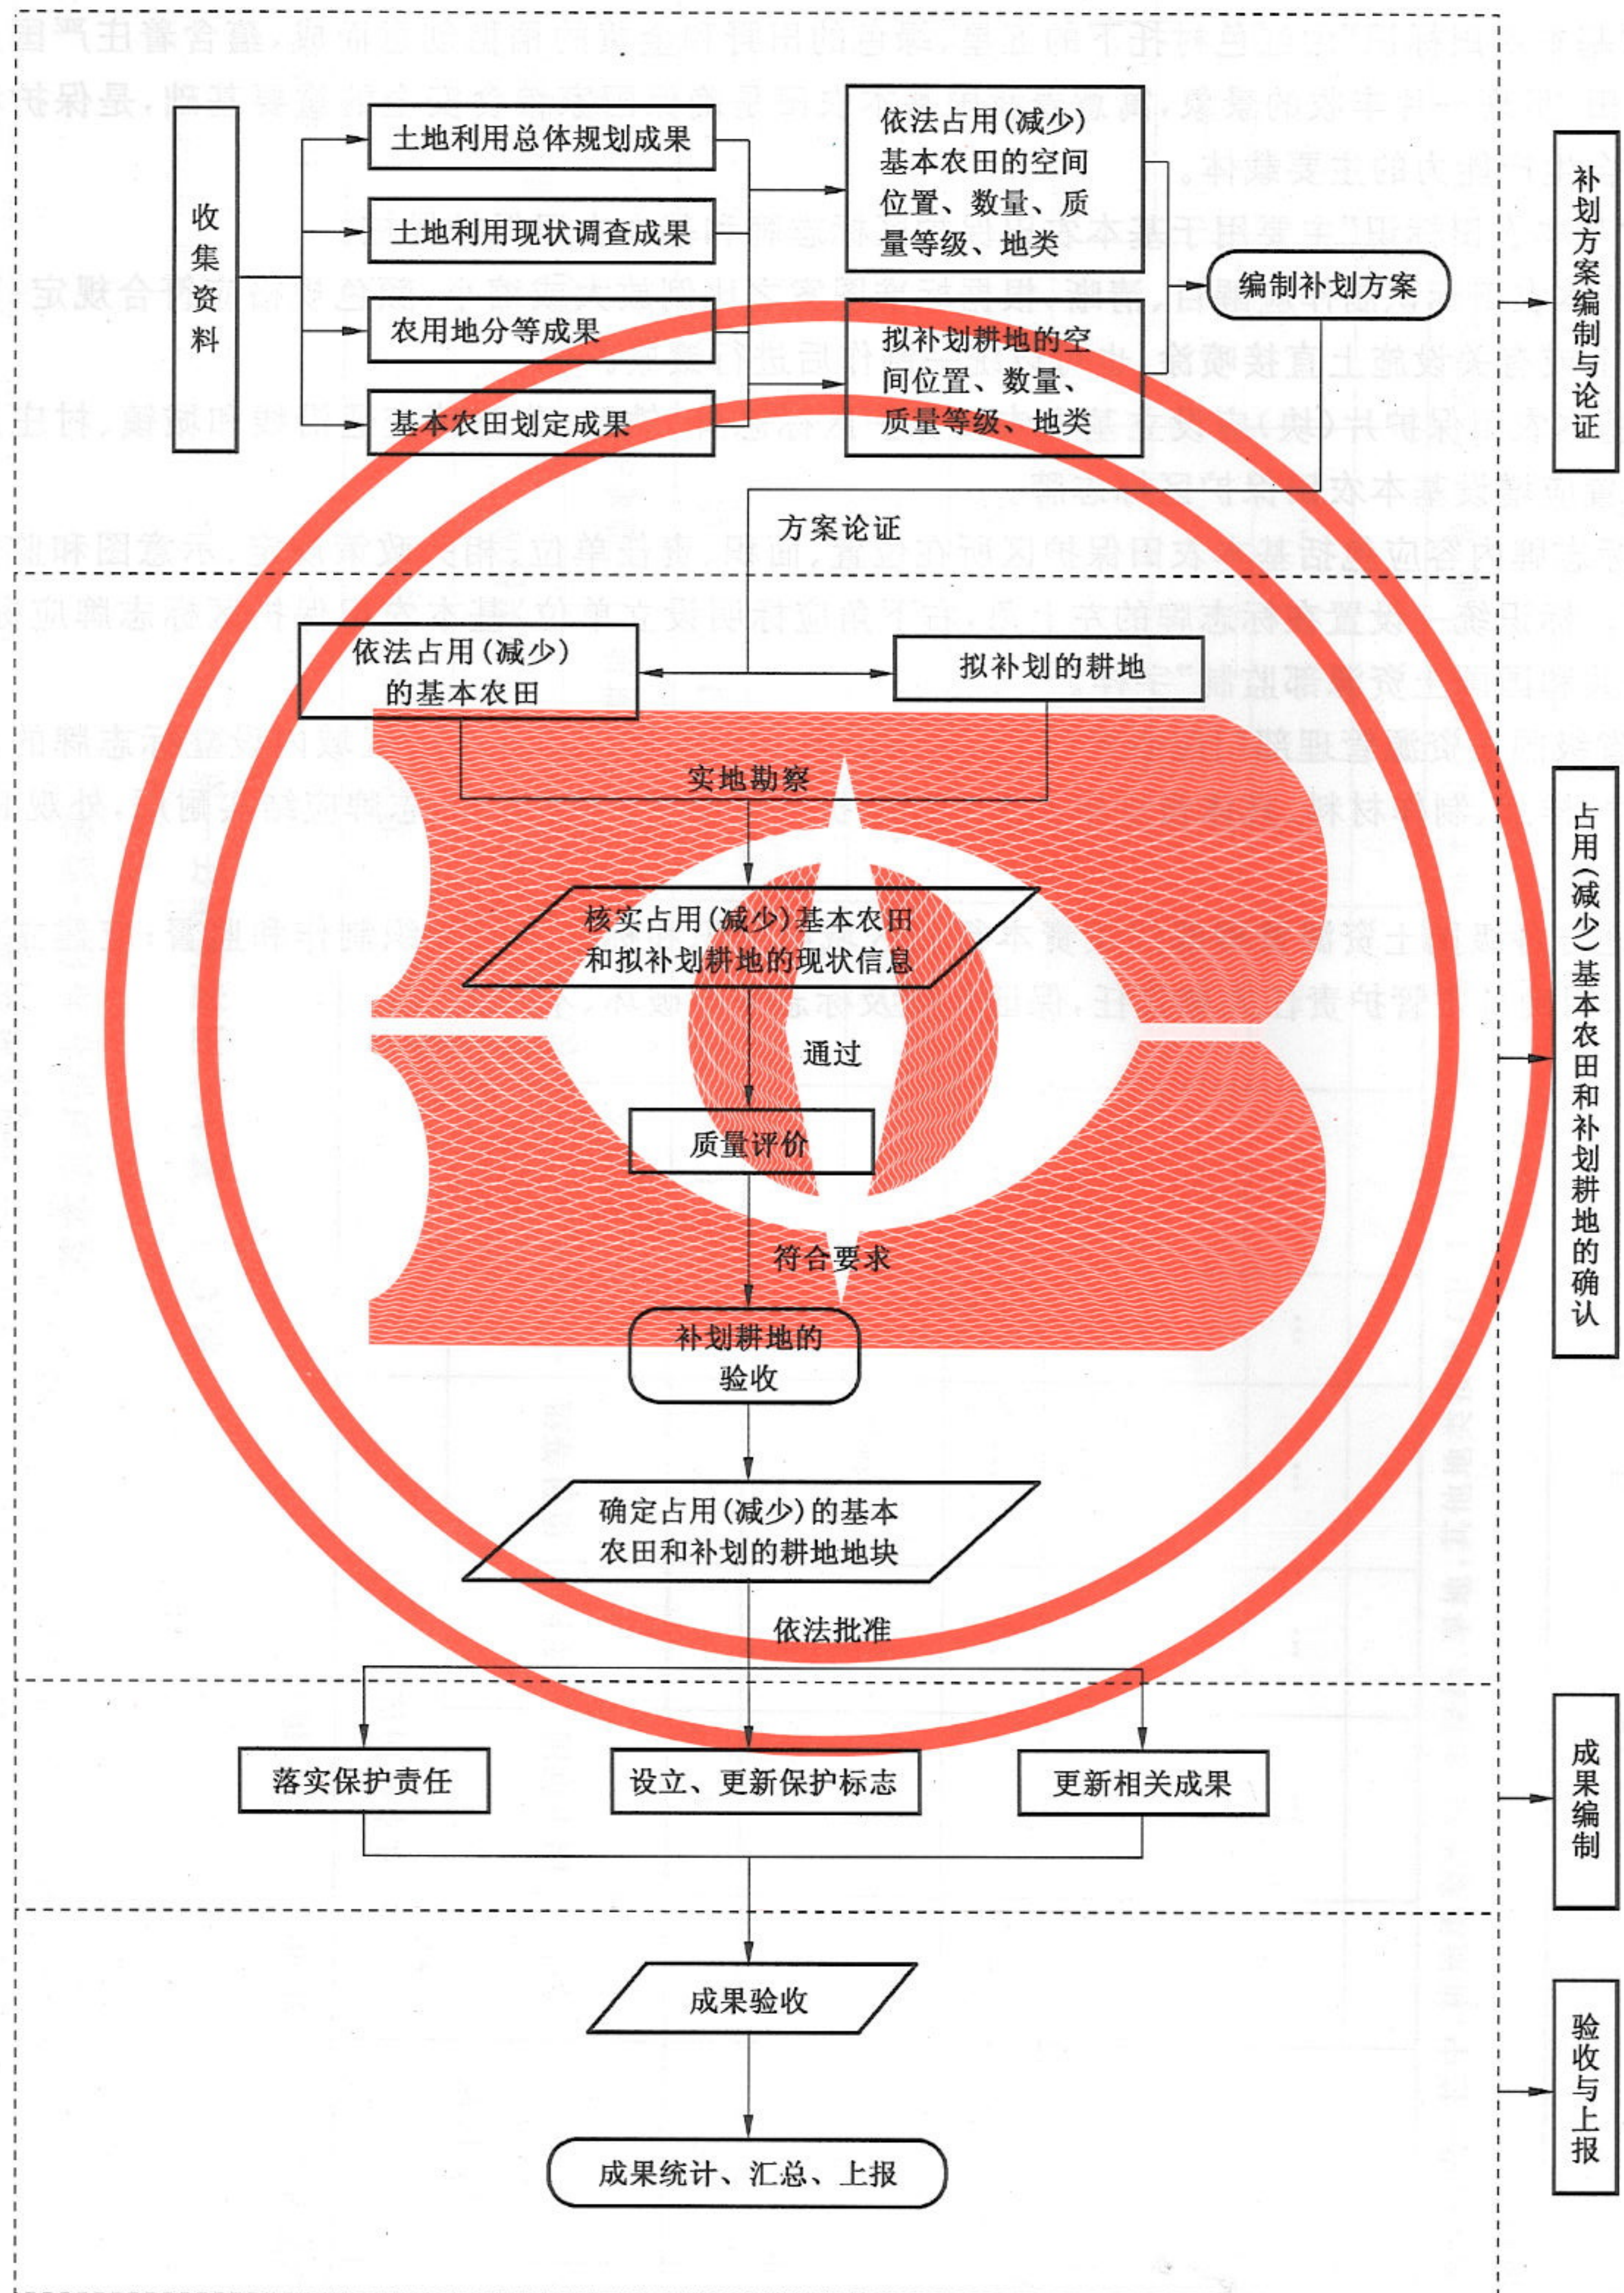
收集资料

土地利用总体规划成果

土地利用现状调查成果

农用地分等成果

基本农田划定成果

依法占用(减少)基本农田的空间位置、数量、质量等级、地类

拟补划耕地的空间位置、数量、质量等级、地类

编制补划方案

补划方案编制与论证

方案论证

依法占用(减少)的基本农田

拟补划的耕地

实地勘察

核实占用(减少)基本农田和拟补划耕地的现状信息

通过

质量评价

符合要求

补划耕地的验收

确定占用(减少)的基本农田和补划的耕地地块

依法批准

占用(减少)基本农田和补划耕地的确认

落实保护责任

设立、更新保护标志

更新相关成果

成果编制

成果验收

成果统计、汇总、上报

验收与上报